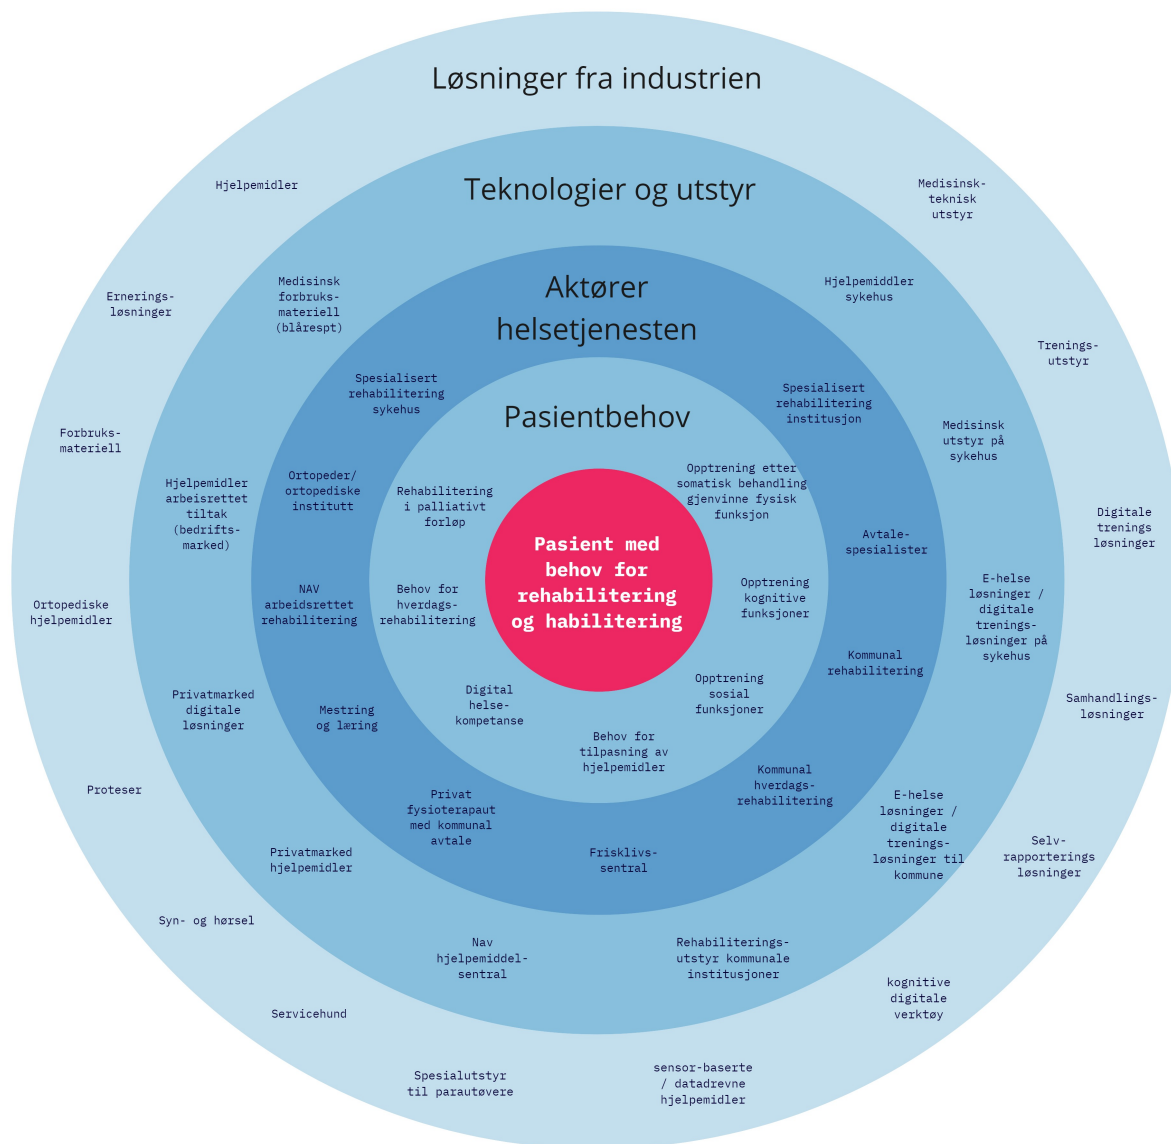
Løsninger fra industrien

Hjelpemidler

Medisinsk-teknisk utstyr

Ernerings-løsninger

Trenings-utstyr

Forbruks-materiell

Digitale trenings løsninger

Ortopediske hjelpemidler

Samhandlings-løsninger

Proteser

Selv-rapporterings løsninger

Syn- og hørsel

kognitive digitale verktøy

Servicehund

Spesialutstyr til parautøvere

sensor-baserte / datadrevne hjelpemidler

Teknologier og utstyr

Medisinsk forbruks-materiell (blårespt)

Hjelpemiddler sykehus

Medisinsk utstyr på sykehus

Hjelpemidler arbeisrettet tiltak (bedrifts-marked)

E-helse løsninger / digitale trenings-løsninger på sykehus

Privatmarked digitale løsninger

E-helse løsninger / digitale trenings-løsninger til kommune

Privatmarked hjelpemidler

Nav hjelpemiddel-sentral

Rehabiliterings-utstyr kommunale institusjoner

Aktører helsetjenesten

Spesialisert rehabilitering sykehus

Spesialisert rehabilitering institusjon

Ortopeder/ ortopediske institutt

Avtale-spesialister

NAV arbeidsrettet rehabilitering

Kommunal rehabilitering

Mestring og læring

Kommunal hverdags-rehabilitering

Privat fysioterapaut med kommunal avtale

Frisklivs-sentral

Pasientbehov

Rehabilitering i palliativt forløp

Opptrening etter somatisk behandling gjenvinne fysisk funksjon

Behov for hverdags-rehabilitering

Opptrening kognitive funksjoner

Digital helse-kompetanse

Opptrening sosial funksjoner

Behov for tilpasning av hjelpemidler

Pasient med behov for rehabilitering og habilitering